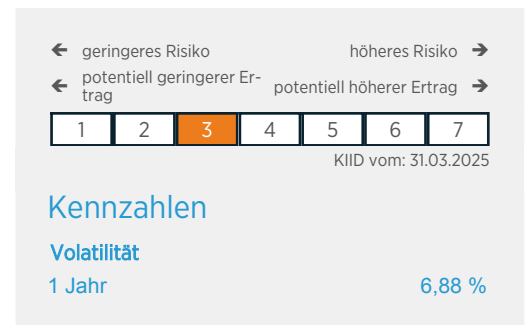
← geringeres Risiko höheres Risiko →

← potentiell geringerer Ertrag potentiell höherer Ertrag →

| 1 | 2 | 3 | 4 | 5 | 6 | 7 |
|---|---|---|---|---|---|---|

KIID vom: 31.03.2025

Kennzahlen

Volatilität

1 Jahr 6,88 %